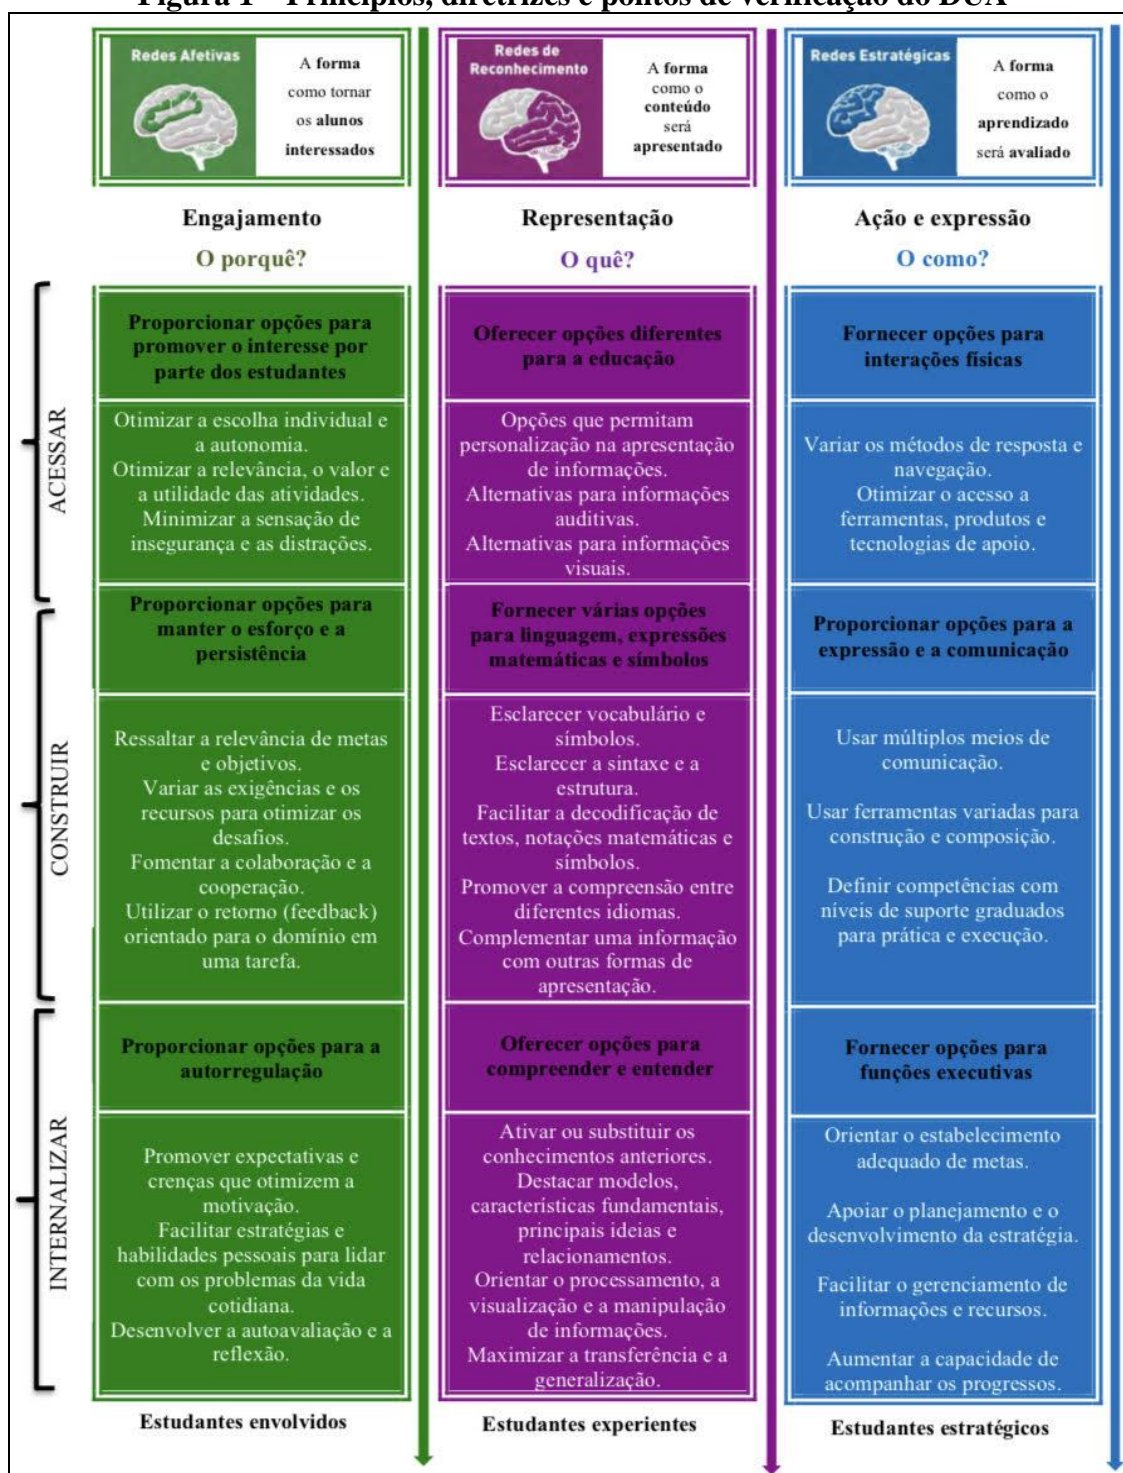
Figura 1 – Princípios, diretrizes e pontos de verificação do DUA

Redes Afetivas

A forma como tornar os alunos interessados

Engajamento

O porquê?

Redes de Reconhecimento

A forma como o conteúdo será apresentado

Representação

O quê?

Redes Estratégicas

A forma como o aprendizado será avaliado

Ação e expressão

O como?

ACESSAR

Proporcionar opções para promover o interesse por parte dos estudantes

Otimizar a escolha individual e a autonomia.
Otimizar a relevância, o valor e a utilidade das atividades.
Minimizar a sensação de insegurança e as distrações.

Oferecer opções diferentes para a educação

Opções que permitam personalização na apresentação de informações.
Alternativas para informações auditivas.
Alternativas para informações visuais.

Fornecer opções para interações físicas

Variar os métodos de resposta e navegação.
Otimizar o acesso a ferramentas, produtos e tecnologias de apoio.

CONSTRUIR

Proporcionar opções para manter o esforço e a persistência

Ressaltar a relevância de metas e objetivos.
Variar as exigências e os recursos para otimizar os desafios.
Fomentar a colaboração e a cooperação.
Utilizar o retorno (feedback) orientado para o domínio em uma tarefa.

Fornecer várias opções para linguagem, expressões matemáticas e símbolos

Esclarecer vocabulário e símbolos.
Esclarecer a sintaxe e a estrutura.
Facilitar a decodificação de textos, notações matemáticas e símbolos.
Promover a compreensão entre diferentes idiomas.
Complementar uma informação com outras formas de apresentação.

Proporcionar opções para a expressão e a comunicação

Usar múltiplos meios de comunicação.

Usar ferramentas variadas para construção e composição.

Definir competências com níveis de suporte graduados para prática e execução.

INTERNALIZAR

Proporcionar opções para a autorregulação

Promover expectativas e crenças que otimizem a motivação.
Facilitar estratégias e habilidades pessoais para lidar com os problemas da vida cotidiana.
Desenvolver a autoavaliação e a reflexão.

Oferecer opções para compreender e entender

Ativar ou substituir os conhecimentos anteriores.
Destacar modelos, características fundamentais, principais ideias e relacionamentos.
Orientar o processamento, a visualização e a manipulação de informações.
Maximizar a transferência e a generalização.

Fornecer opções para funções executivas

Orientar o estabelecimento adequado de metas.

Apoiar o planejamento e o desenvolvimento da estratégia.

Facilitar o gerenciamento de informações e recursos.

Aumentar a capacidade de acompanhar os progressos.

Estudantes envolvidos

Estudantes experientes

Estudantes estratégicos